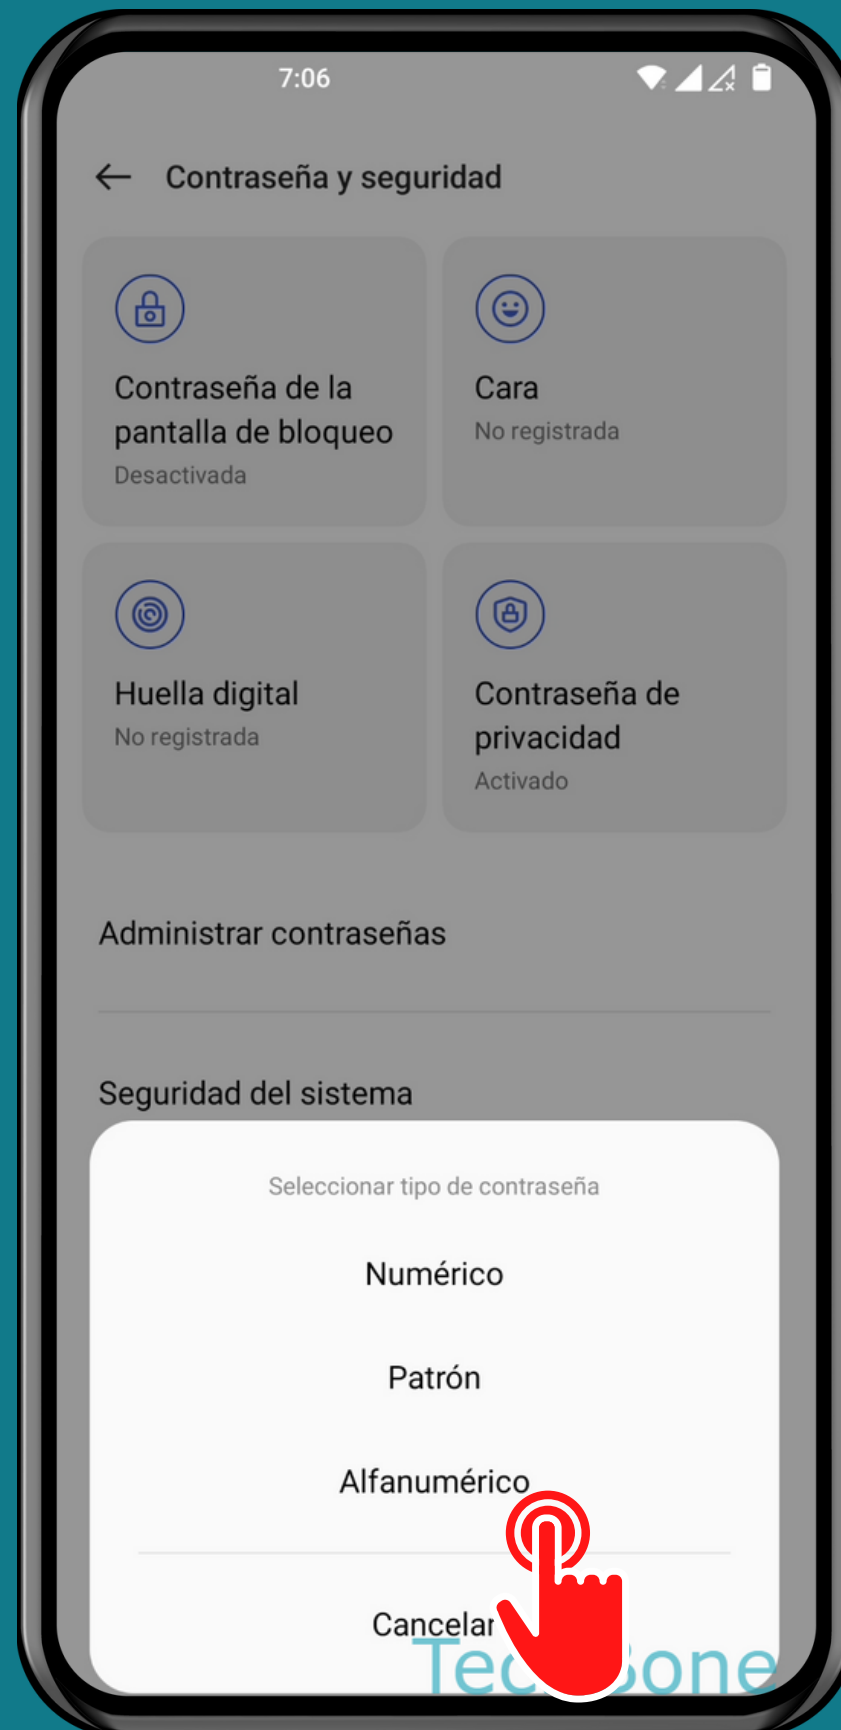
7:06

Contraseña y seguridad

Contraseña de la pantalla de bloqueo
Desactivada

Cara
No registrada

Huella digital
No registrada

Contraseña de privacidad
Activado

Administrar contraseñas

Seguridad del sistema

Seleccionar tipo de contraseña

Numérico

Patrón

Alfanumérico

Cancelar

Tec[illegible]one